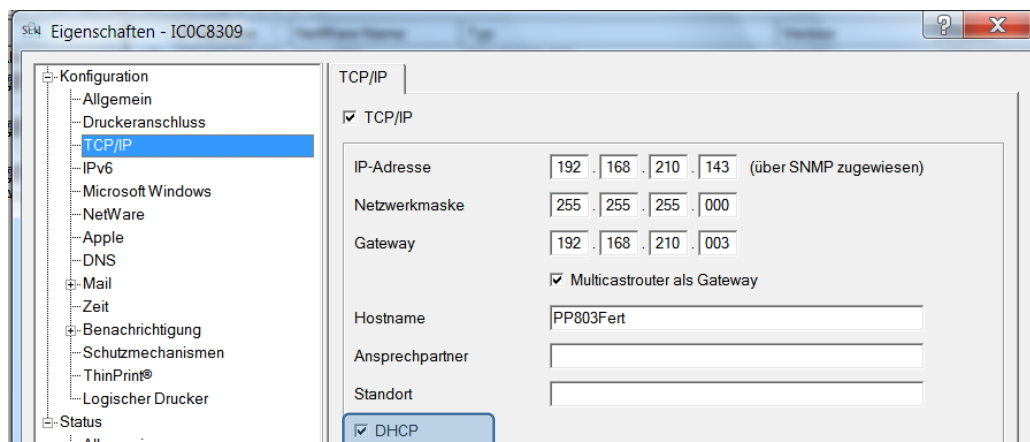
SEH Eigenschaften - IC0C8309

Konfiguration
Allgemein
Druckeranschluss
TCP/IP
IPv6
Microsoft Windows
NetWare
Apple
DNS
Mail
Zeit
Benachrichtigung
Schutzmechanismen
ThinPrint®
Logischer Drucker
Status

TCP/IP

☑ TCP/IP

IP-Adresse 192 . 168 . 210 . 143 (über SNMP zugewiesen)
Netzwerkmaske 255 . 255 . 255 . 000
Gateway 192 . 168 . 210 . 003
☑ Multicastrouter als Gateway
Hostname PP803Fert
Ansprechpartner
Standort
☑ DHCP